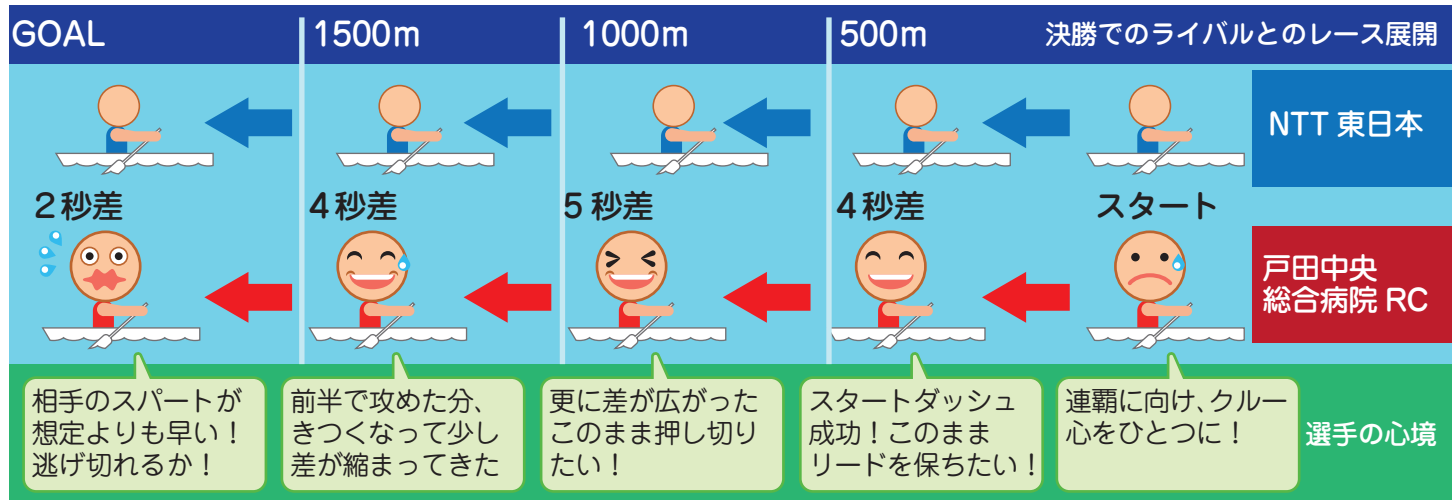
GOAL

1500m

1000m

500m

決勝でのライバルとのレース展開

NTT 東日本

２秒差

４秒差

５秒差

４秒差

スタート

戸田中央総合病院 RC

相手のスパートが想定よりも早い！逃げ切れるか！

前半で攻めた分、きつくなって少し差が縮まってきた

更に差が広がったこのまま押し切りたい！

スタートダッシュ成功！このままリードを保ちたい！

連覇に向け、クルー心をひとつに！

選手の心境